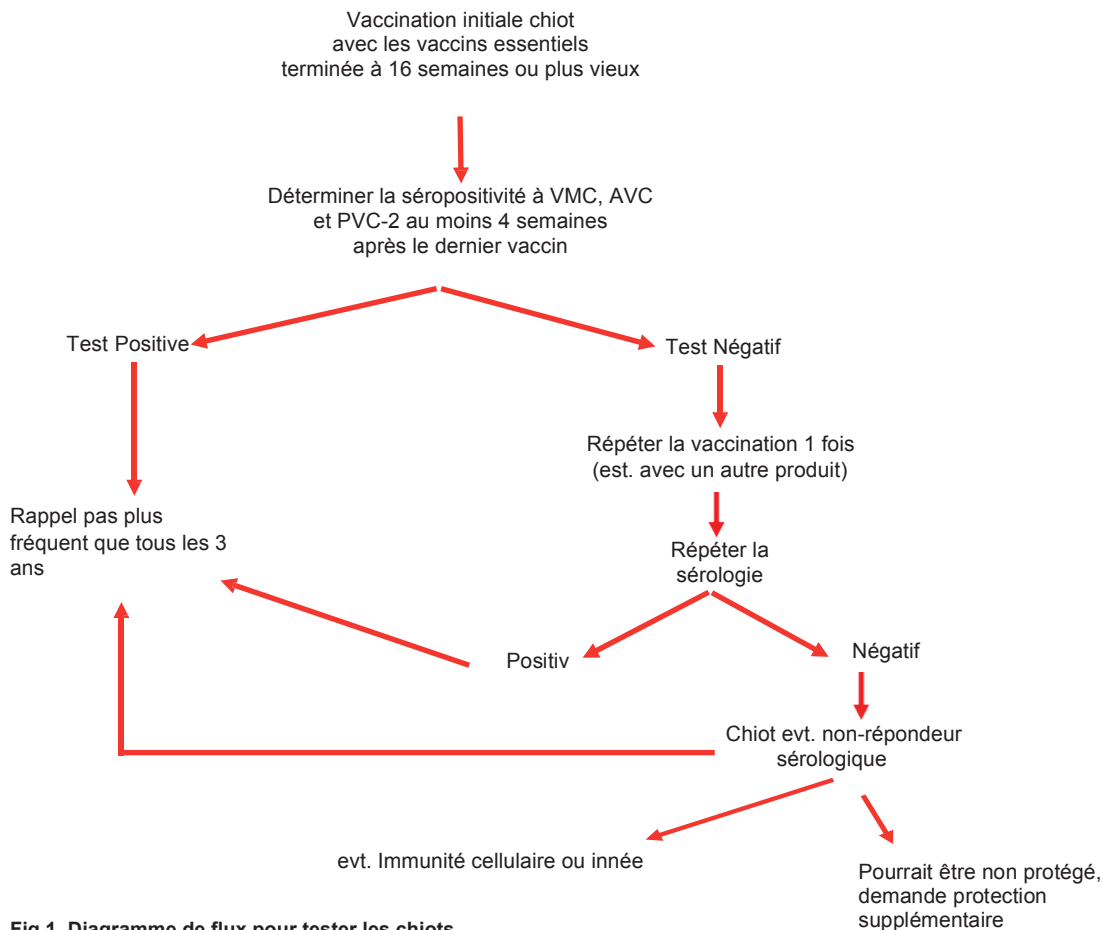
Vaccination initiale chiot avec les vaccins essentiels terminée à 16 semaines ou plus vieux

Déterminer la séropositivité à VMC, AVC et PVC-2 au moins 4 semaines après le dernier vaccin

Test Positive

Test Négatif

Répéter la vaccination 1 fois (est. avec un autre produit)

Rappel pas plus fréquent que tous les 3 ans

Répéter la sérologie

Positiv

Négatif

Chiot evt. non-répondeur sérologique

evt. Immunité cellulaire ou innée

Pourrait être non protégé, demande protection supplémentaire

Fig 1. Diagramme de flux pour tester les chiots